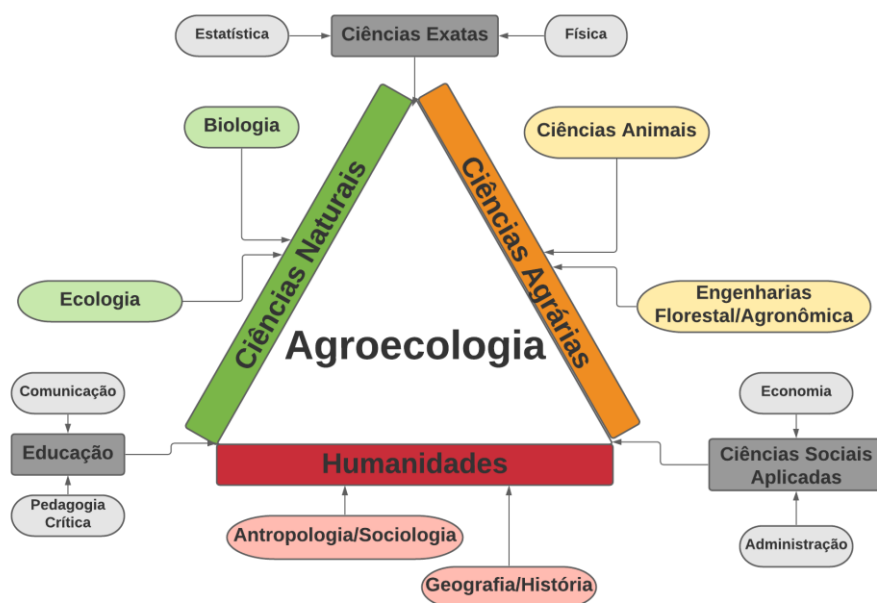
Estatística
Ciências Exatas
Física

Biologia
Ciências Naturais
Ciências Agrárias
Ciências Animais

Ecologia
Engenharias Florestal/Agronômica

Agroecologia

Comunicação
Educação
Pedagogia Crítica

Humanidades

Economia
Ciências Sociais Aplicadas
Administração

Antropologia/Sociologia
Geografia/História